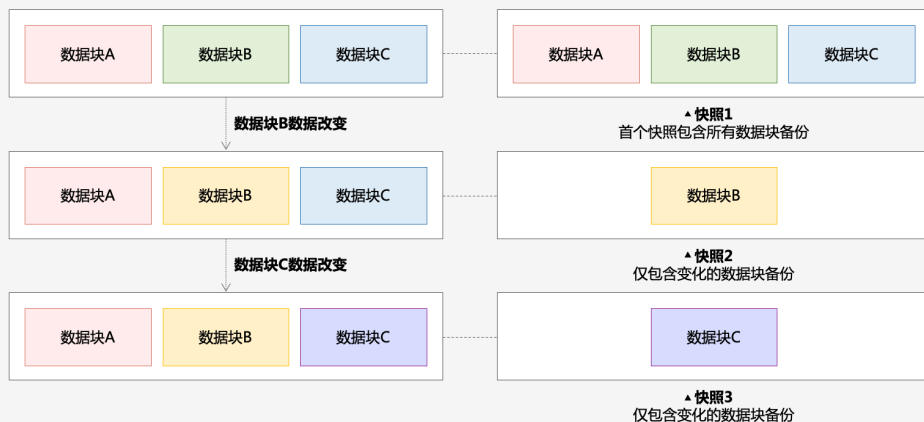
数据块A 数据块B 数据块C

数据块A 数据块B 数据块C

▲快照1
首个快照包含所有数据块备份

数据块B数据改变

数据块A 数据块B 数据块C

数据块B

▲快照2
仅包含变化的数据块备份

数据块C数据改变

数据块A 数据块B 数据块C

数据块C

▲快照3
仅包含变化的数据块备份